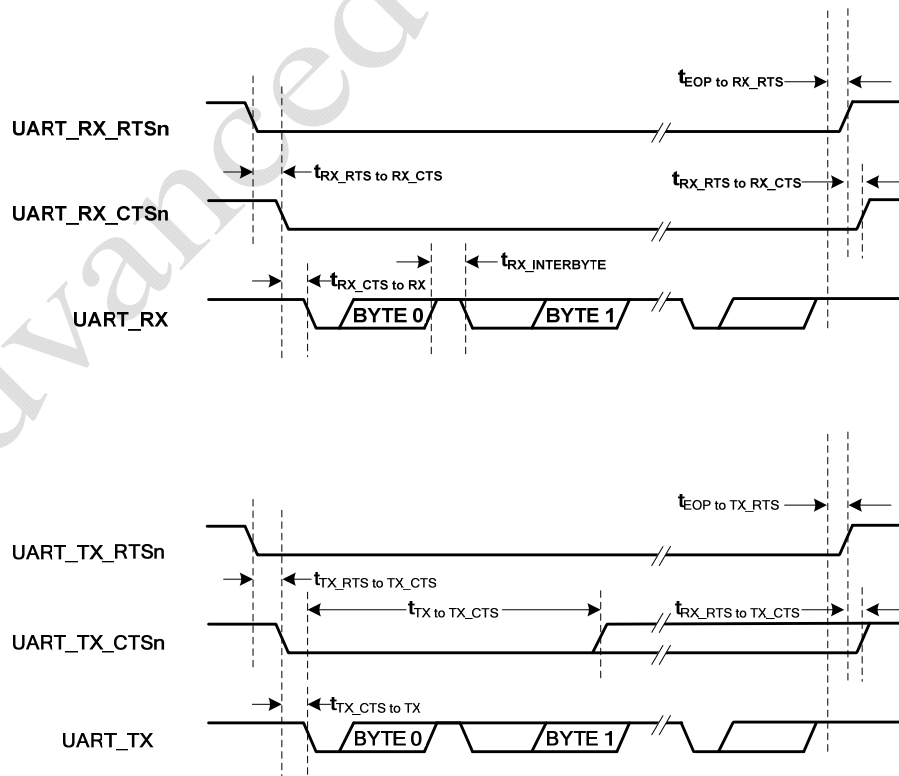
$t_{EOP\ to\ RX\_RTS}$

UART_RX_RTSn

$t_{RX\_RTS\ to\ RX\_CTS}$

$t_{RX\_RTS\ to\ RX\_CTS}$

UART_RX_CTSn

$t_{RX\_INTERBYTE}$

$t_{RX\_CTS\ to\ RX}$

UART_RX

BYTE 0

BYTE 1

$t_{EOP\ to\ TX\_RTS}$

UART_TX_RTSn

$t_{TX\_RTS\ to\ TX\_CTS}$

$t_{TX\ to\ TX\_CTS}$

$t_{RX\_RTS\ to\ TX\_CTS}$

UART_TX_CTSn

$t_{TX\_CTS\ to\ TX}$

UART_TX

BYTE 0

BYTE 1